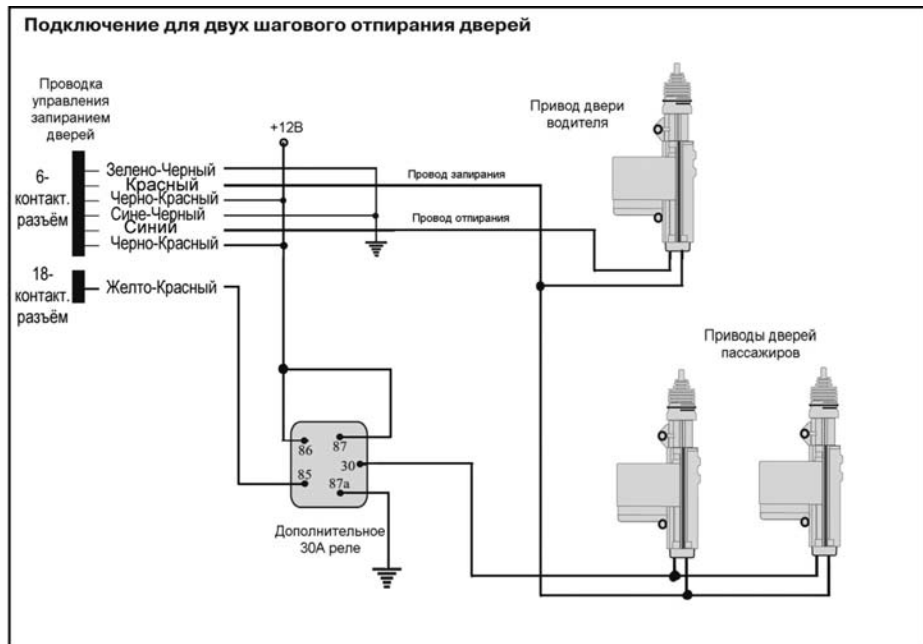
Подключение для двух шагового отпирания дверей

Проводка управления запиранием дверей

6-контакт. разъём

Зелено-Черный
Красный
Черно-Красный
Сине-Черный
Синий
Черно-Красный

18-контакт. разъём

Желто-Красный

+12В

Провод запирания

Провод отпирания

Привод двери водителя

Приводы дверей пассажиров

86
87
85
30
87a

Дополнительное 30А реле